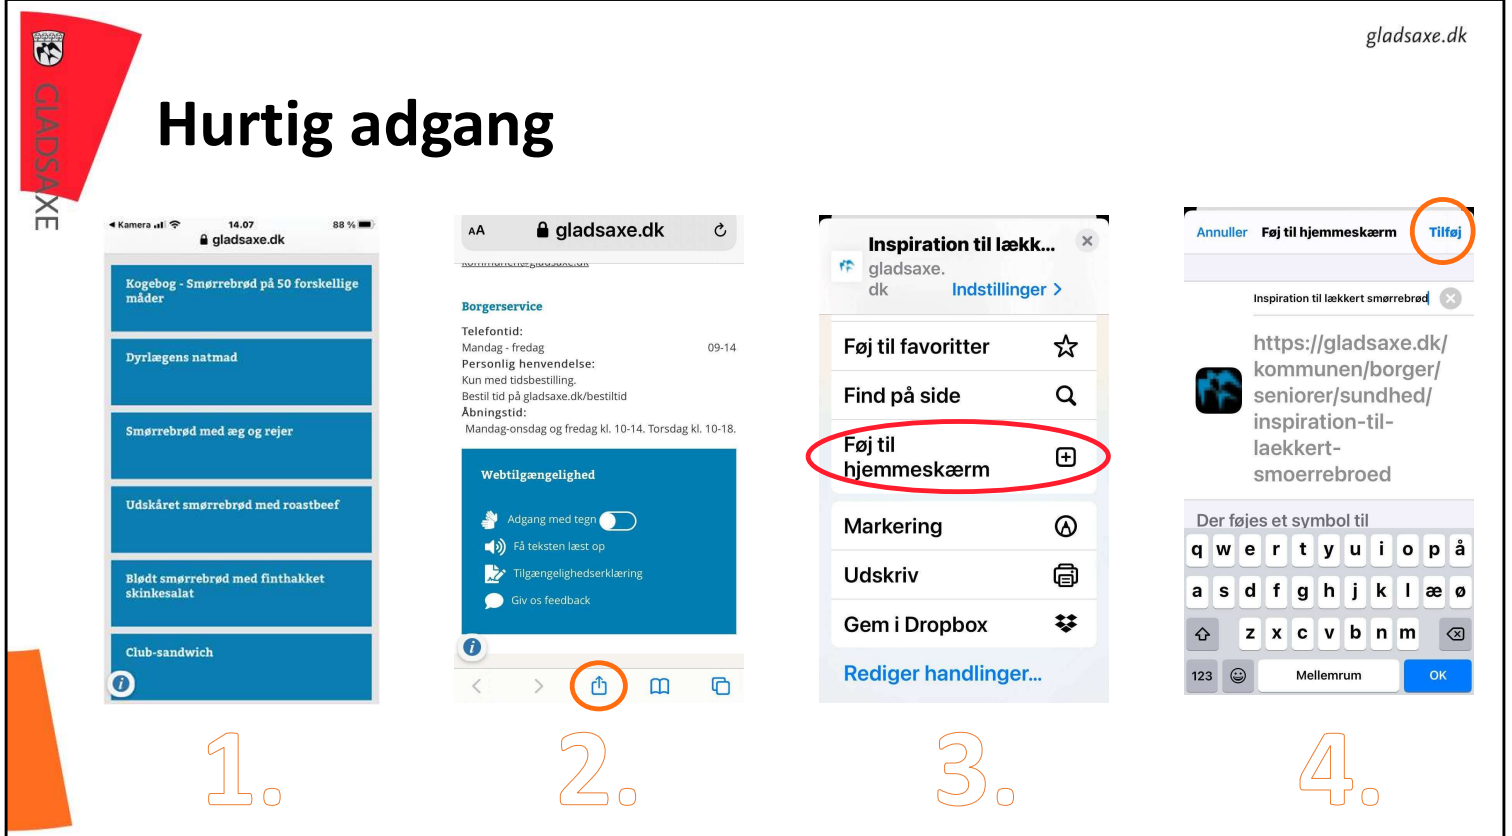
GLADSAXE

gladsaxe.dk

Hurtig adgang

◂ Kamera 14.07 88 %
gladsaxe.dk

Kogebog - Smørrebrød på 50 forskellige måder

Dyrlægens natmad

Smørrebrød med æg og rejer

Udskåret smørrebrød med roastbeef

Blødt smørrebrød med finthakket skinkesalat

Club-sandwich

AA gladsaxe.dk

Borgerservice

Telefontid:
Mandag - fredag 09-14
Personlig henvendelse:
Kun med tidsbestilling.
Bestil tid på gladsaxe.dk/bestiltid
Åbningstid:
Mandag-onsdag og fredag kl. 10-14. Torsdag kl. 10-18.

Webtilgængelighed

Adgang med tegn
Få teksten læst op
Tilgængelighedserklæring
Giv os feedback

Inspiration til lække...
gladsaxe.dk
Indstillinger >

Føj til favoritter
Find på side
Føj til hjemmeskærm
Markering
Udskriv
Gem i Dropbox
Rediger handlinger...

Annuller Føj til hjemmeskærm Tilføj

Inspiration til lækkert smørrebrød

https://gladsaxe.dk/kommunen/borger/seniorer/sundhed/inspiration-til-laekkert-smoerrebroed

Der føjes et symbol til

q w e r t y u i o p å
a s d f g h j k l æ ø
z x c v b n m
123 Mellemrum OK

1.

2.

3.

4.